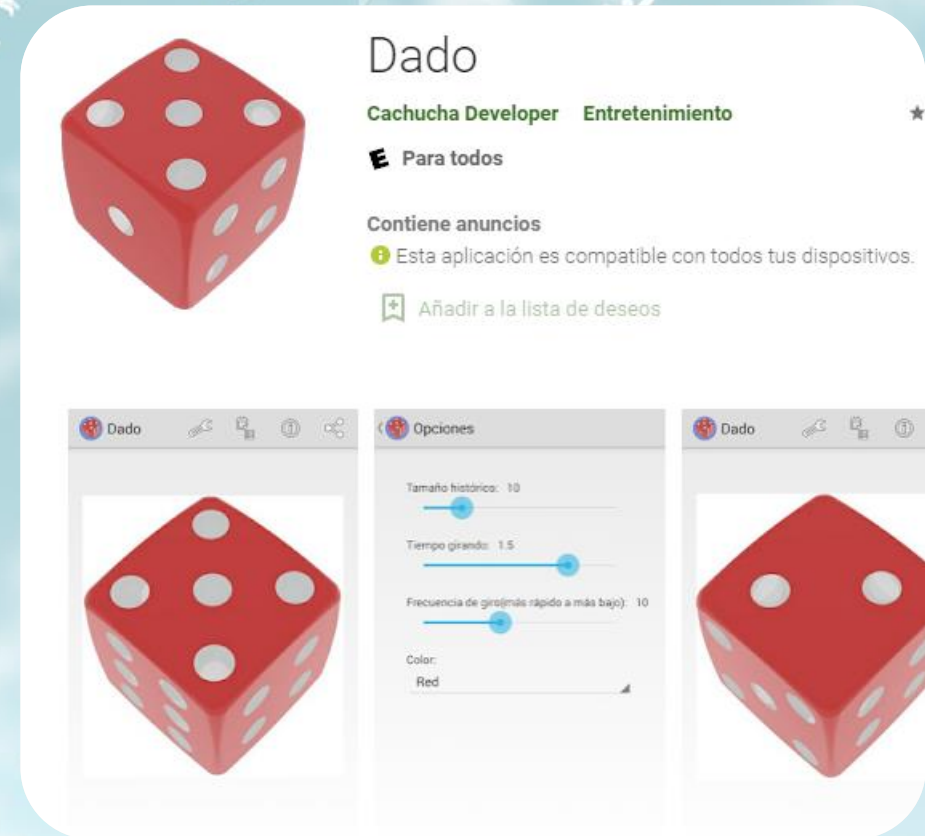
Dado

Cachucha Developer Entretenimiento

E Para todos

Contiene anuncios

Esta aplicación es compatible con todos tus dispositivos.

Añadir a la lista de deseos

Dado

Opciones

Tamaño histórico: 10

Tiempo girando: 1.5

Frecuencia de giro(más rápido a más bajo): 10

Color:

Red

Dado